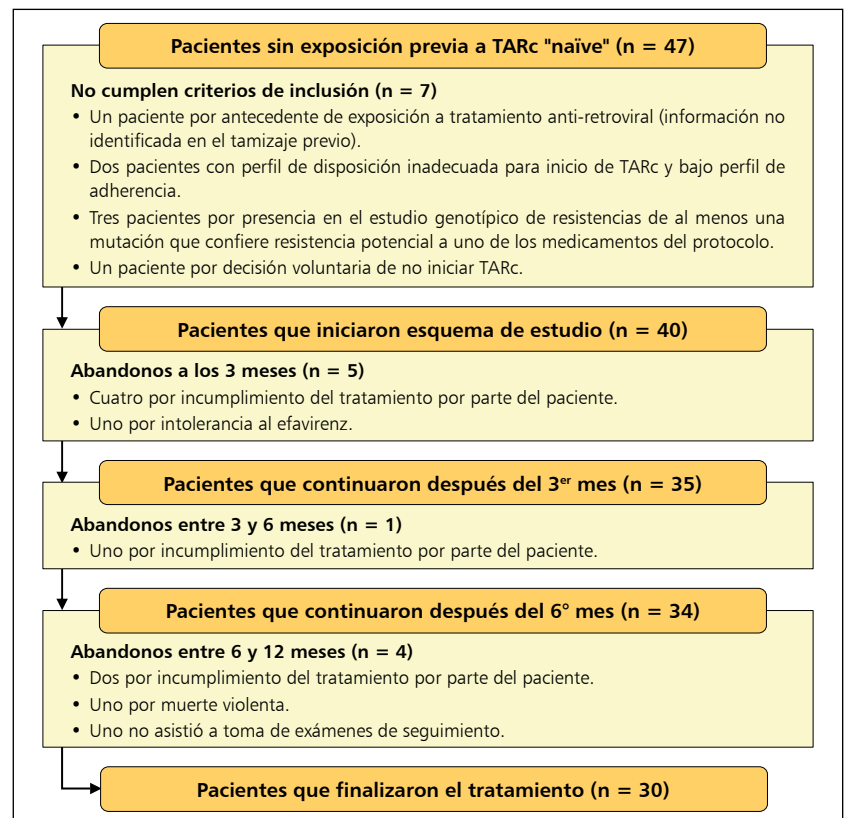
Pacientes sin exposición previa a TARc "naïve" (n = 47)

No cumplen criterios de inclusión (n = 7)
• Un paciente por antecedente de exposición a tratamiento anti-retroviral (información no identificada en el tamizaje previo).
• Dos pacientes con perfil de disposición inadecuada para inicio de TARc y bajo perfil de adherencia.
• Tres pacientes por presencia en el estudio genotípico de resistencias de al menos una mutación que confiere resistencia potencial a uno de los medicamentos del protocolo.
• Un paciente por decisión voluntaria de no iniciar TARc.

Pacientes que iniciaron esquema de estudio (n = 40)

Abandonos a los 3 meses (n = 5)
• Cuatro por incumplimiento del tratamiento por parte del paciente.
• Uno por intolerancia al efavirenz.

Pacientes que continuaron después del 3$^{er}$ mes (n = 35)

Abandonos entre 3 y 6 meses (n = 1)
• Uno por incumplimiento del tratamiento por parte del paciente.

Pacientes que continuaron después del 6° mes (n = 34)

Abandonos entre 6 y 12 meses (n = 4)
• Dos por incumplimiento del tratamiento por parte del paciente.
• Uno por muerte violenta.
• Uno no asistió a toma de exámenes de seguimiento.

Pacientes que finalizaron el tratamiento (n = 30)